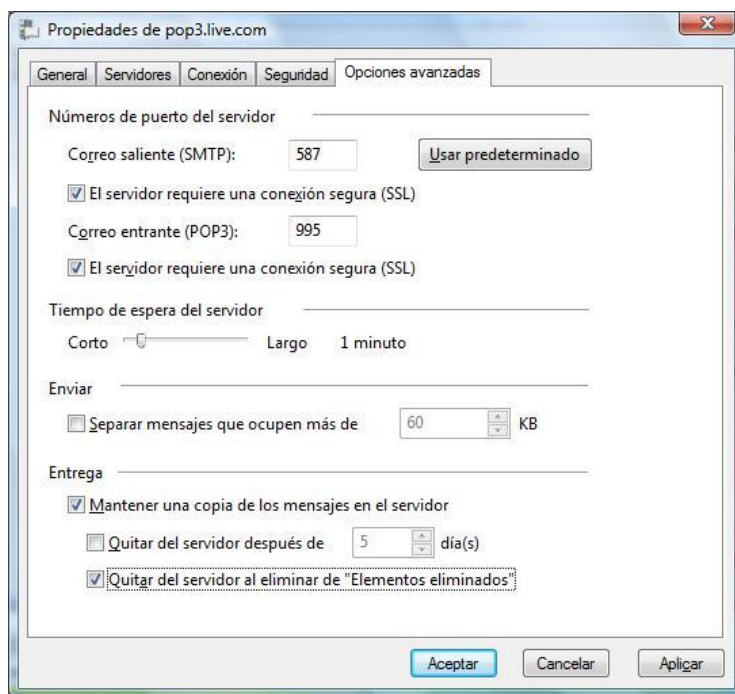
Propiedades de pop3.live.com

General | Servidores | Conexión | Seguridad | Opciones avanzadas

Números de puerto del servidor

Correo saliente (SMTP): 587 Usar predeterminado

El servidor requiere una conexión segura (SSL)

Correo entrante (POP3): 995

El servidor requiere una conexión segura (SSL)

Tiempo de espera del servidor

Corto Largo 1 minuto

Enviar

Separar mensajes que ocupen más de 60 KB

Entrega

Mantener una copia de los mensajes en el servidor

Quitar del servidor después de 5 día(s)

Quitar del servidor al eliminar de "Elementos eliminados"

Aceptar Cancelar Aplicar